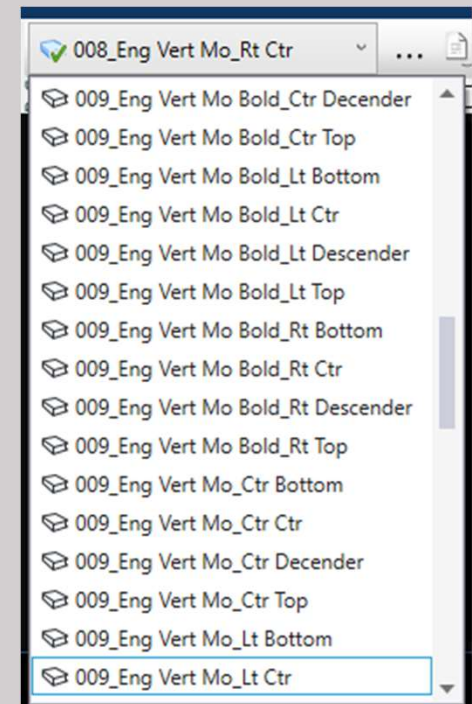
008_Eng Vert Mo_Rt Ctr

...

009_Eng Vert Mo Bold_Ctr Decender
009_Eng Vert Mo Bold_Ctr Top
009_Eng Vert Mo Bold_Lt Bottom
009_Eng Vert Mo Bold_Lt Ctr
009_Eng Vert Mo Bold_Lt Descender
009_Eng Vert Mo Bold_Lt Top
009_Eng Vert Mo Bold_Rt Bottom
009_Eng Vert Mo Bold_Rt Ctr
009_Eng Vert Mo Bold_Rt Descender
009_Eng Vert Mo Bold_Rt Top
009_Eng Vert Mo_Ctr Bottom
009_Eng Vert Mo_Ctr Ctr
009_Eng Vert Mo_Ctr Decender
009_Eng Vert Mo_Ctr Top
009_Eng Vert Mo_Lt Bottom
009_Eng Vert Mo_Lt Ctr